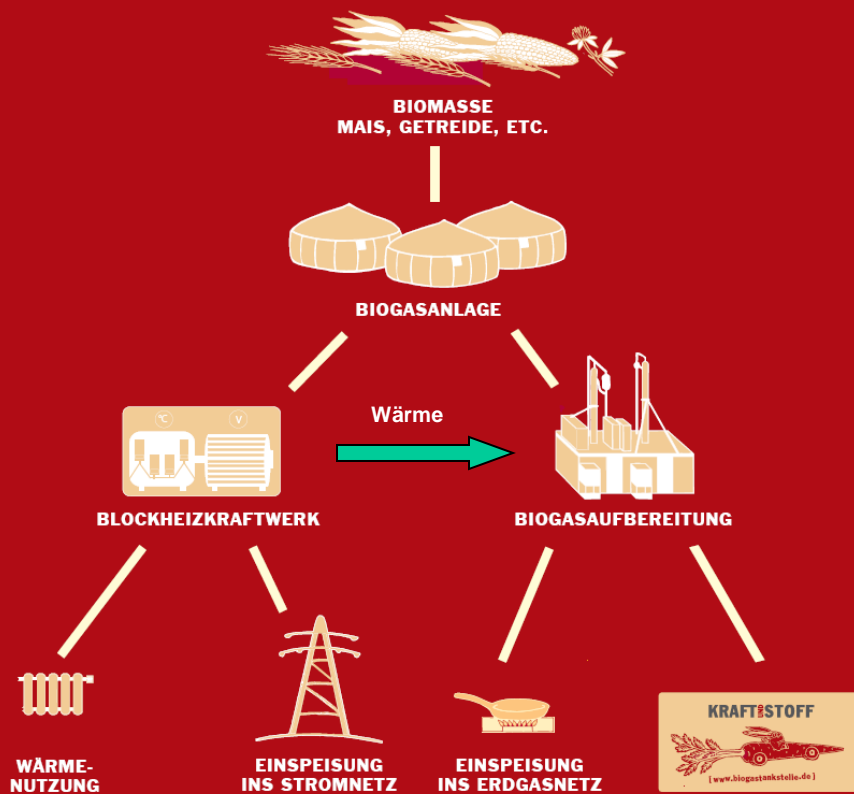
BIOMASSE
MAIS, GETREIDE, ETC.

BIOGASANLAGE

°C V

Wärme

BLOCKHEIZKRAFTWERK

BIOGASAUFBEREITUNG

WÄRME-
NUTZUNG

EINSPEISUNG
INS STROMNETZ

EINSPEISUNG
INS ERDGASNETZ

KRAFT STOFF
[www.biogastankstelle.de]